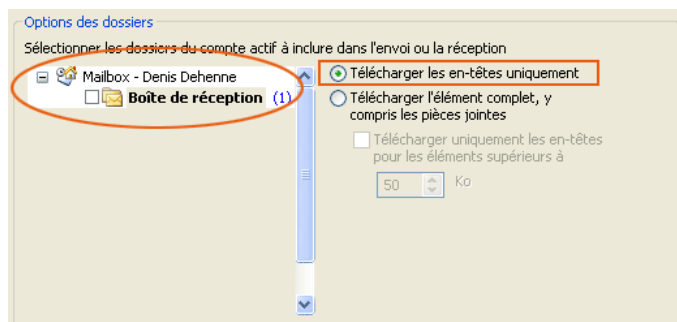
Options des dossiers

Sélectionner les dossiers du compte actif à inclure dans l'envoi ou la réception

Mailbox - Denis Dehenne

Boîte de réception (1)

Télécharger les en-têtes uniquement

Télécharger l'élément complet, y compris les pièces jointes

Télécharger uniquement les en-têtes pour les éléments supérieurs à

50 Ko